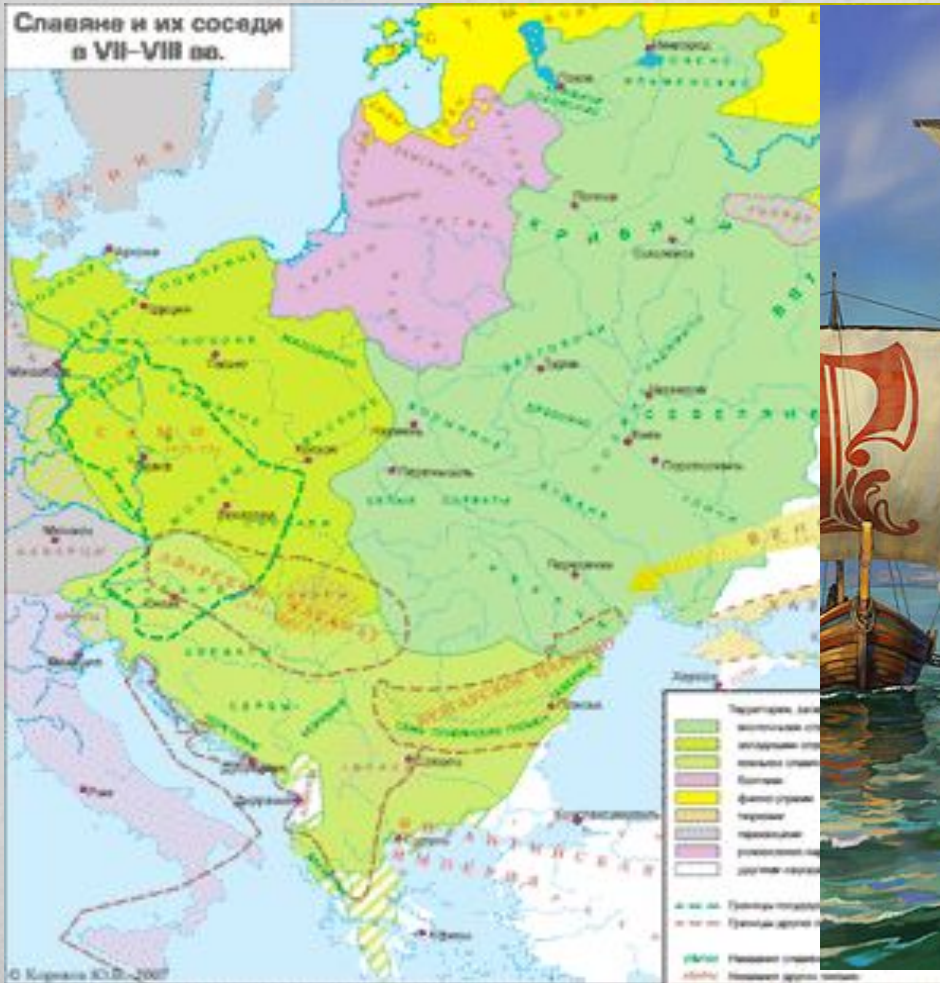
Славяне и их соседи
в VII–VIII вв.

Новгород

Псков

Полоцк

Смоленск

КРИВИЧИ

Туров

Чернигов

СЕВЕРЯНЕ

Киев

Переяславль

ДРЕВЛЯНЕ

ПОЛЯНЕ

ХОРВАТЫ

Перемышль

Аркона

Щецин

Гнезно

Краков

Прага

Велеград

Пернов

Херсонес

Дубровник

Солунь

Рим

Афины

Сердика

Константинополь

СЕРБЫ

ВИЗАНТИЙСКАЯ ИМПЕРИЯ

Территории, заселённые:
восточными сл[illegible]
западными сл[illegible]
южными славян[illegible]
балтами
финно-уграми
тюрками
германцами
романскими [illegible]
другими народ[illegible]

Границы государств
Границы других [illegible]

Названия славян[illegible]
Названия других племен

© Корнеев Ю.В., 2007